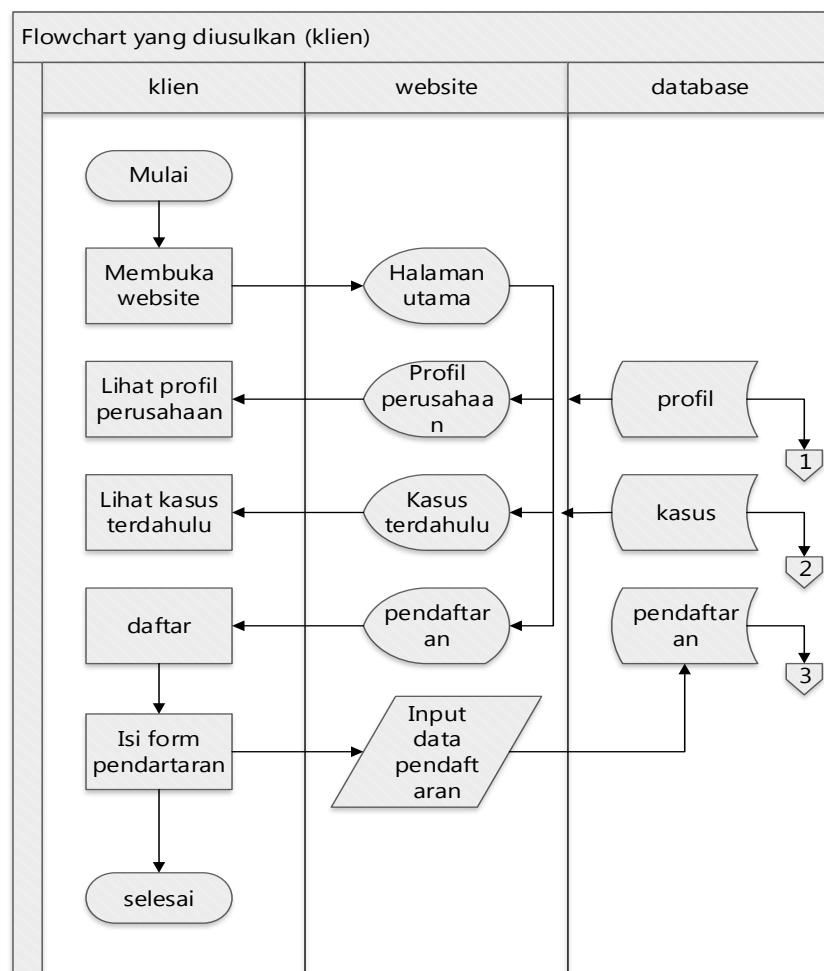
Flowchart yang diusulkan (klien)

klien

website

database

Mulai

Membuka website

Halaman utama

Lihat profil perusahaan

Profil perusahaa n

profil

1

Lihat kasus terdahulu

Kasus terdahulu

kasus

2

daftar

pendaftar an

pendaftar an

3

Isi form pendartaran

Input data pendaft aran

selesai